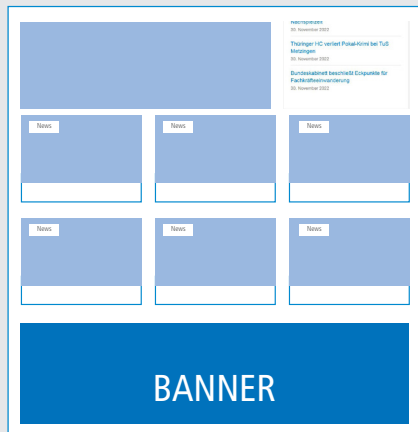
Nachsprinzen
30. November 2022

Thüringer HC verliert Pokal-Krimi bei TuS Metzingen
30. November 2022

Bundeskabinett beschließt Eckpunkte für Fachkräfteeinwanderung
30. November 2022

News

News

News

News

News

News

BANNER